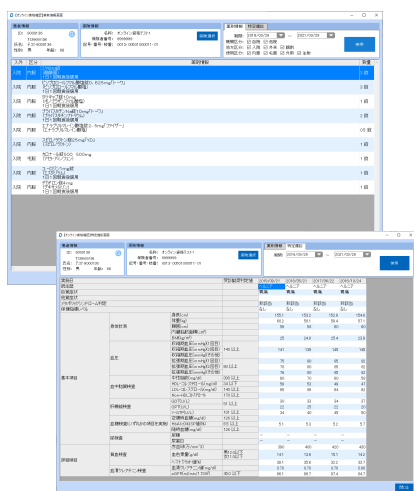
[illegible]

患者情報
ID: 0000135
氏名: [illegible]
性別: 男 年齢: 69

保険情報
名称: オンライン資格テスト
保険者番号: 99999999
記号・番号・枝番: 0013・00000 00000 1・01
保険情報取得

基本情報 特定健診
期間: 2019/03/29 ~ 2021/03/29
検索

| 入外 | 区分 | 薬剤情報 | 数量 |
|---|---|---|---|
| 入院 | 内服 | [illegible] | 1回 |
| 入院 | 内服 | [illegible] | 1回 |
| 入院 | 内服 | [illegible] | 1回 |
| 入院 | 内服 | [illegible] | 1回 |
| 入院 | 内服 | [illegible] | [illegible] |
| 入院 | 内服 | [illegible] | 1回 |
| 入院 | 内服 | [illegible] | 1回 |
| 入院 | 内服 | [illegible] | 1回 |

患者情報
ID: 0000135
氏名: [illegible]
性別: 男 年齢: 69

保険情報
名称: オンライン資格テスト
保険者番号: 99999999
記号・番号・枝番: 0013・00000 00000 1・01
保険情報取得

基本情報 特定健診
期間: 2019/03/29 ~ 2021/03/29
検索

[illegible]

閉じる